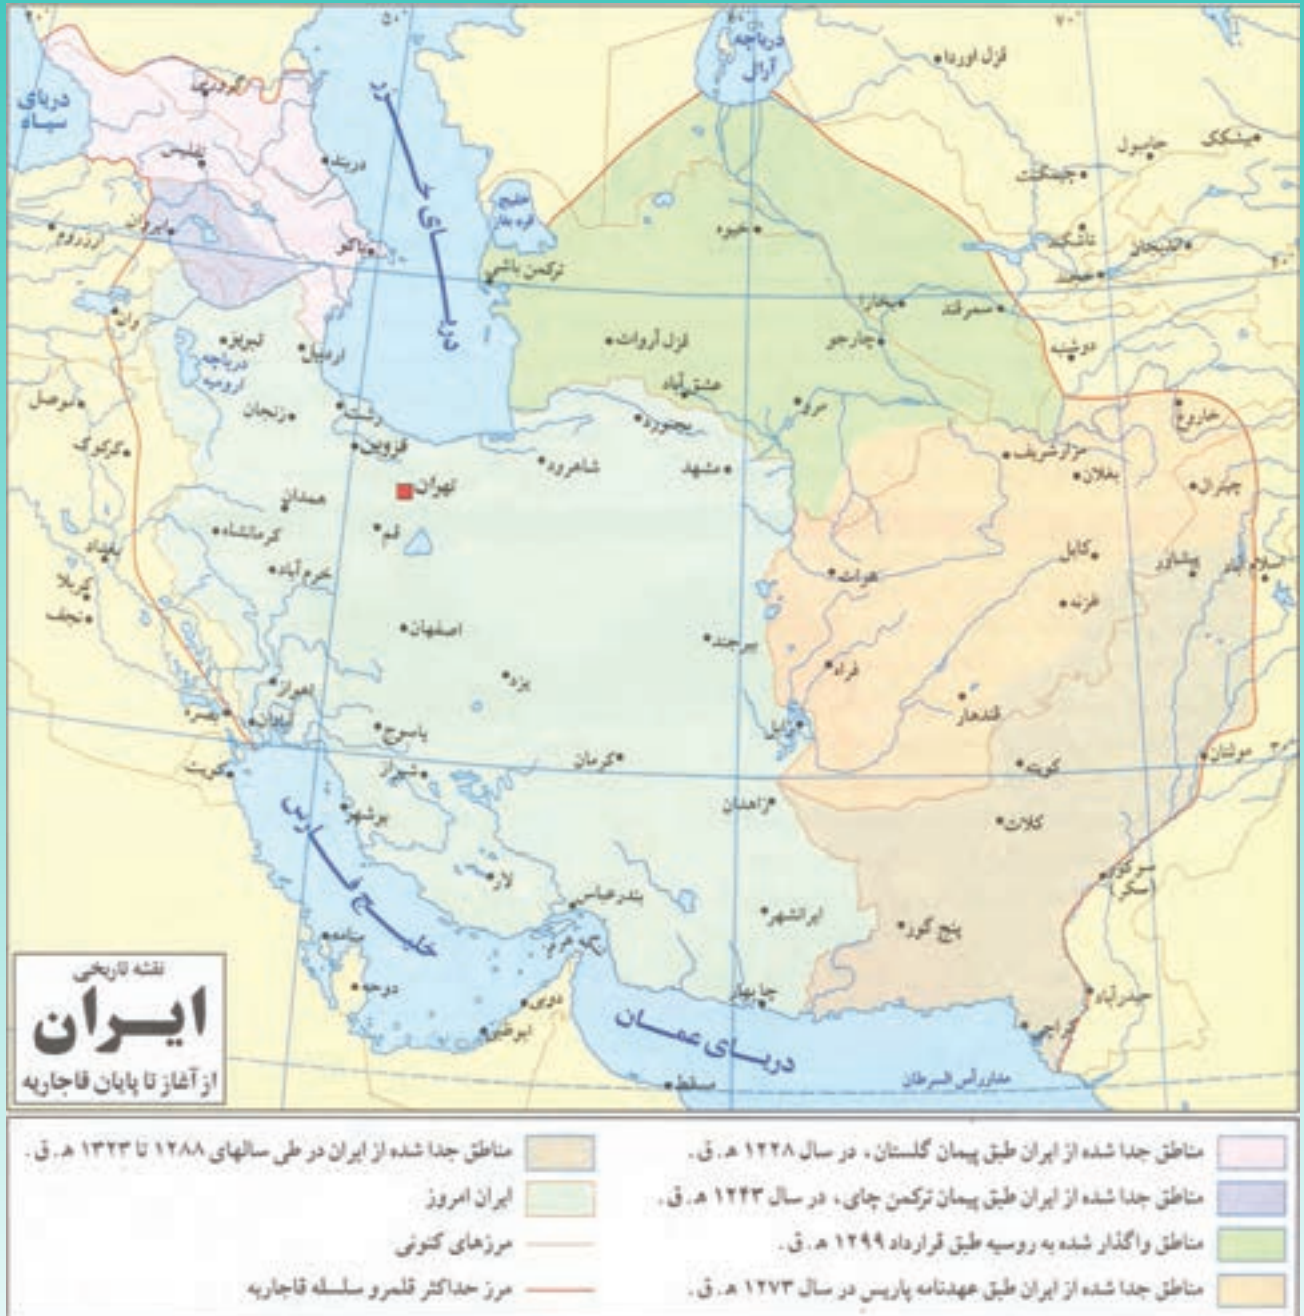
۴۰	۵۰	۷۰

دریای سیاه
دریاچه آرال
قزل اوردا
دریای خزر
گرجستان
تفلیس
دربند
باکو
ایروان
ارزروم
خلیج قره بغاز
ترکمن باشی
خیوه
تاشکند
جیمکنت
جامبول
بیشکک
خجند
اندیجان
وان
تبریز
دریاچه ارومیه
اردبیل
زنجان
موصل
رشت
قزوین
کرکوک
قزل آروات
عشق آباد
بخارا
سمرقند
چارجو
دوشنبه
مرو
بجنورد
شاهرود
مشهد
مزار شریف
بغلان
خاروغ
چترال
تهران
همدان
کرمانشاه
قم
خرم آباد
بغداد
کربلا
نجف
اصفهان
هرات
کابل
پیشاور
اسلام آباد
غزنه
بیرجند
فراه
یزد
اهواز
آبادان
بصره
کویت
یاسوج
شیراز
کرمان
زابل
قندهار
کویته
مولتان
۳۰
زاهدان
بوشهر
کلات
سکر (سکر)
لار
بندرعباس
ایرانشهر
پنج گور
خلیج فارس
منامه
دوحه
جزیره هرمز
دوبی
ابوظبی
چابهار
حیدرآباد
کراچی
دریای عمان
مسقط
مدار رأس السرطان

نقشه تاریخی
ایـران
از آغاز تا پایان قاجاریه

مناطق جدا شده از ایران طبق پیمان گلستان، در سال ۱۲۲۸ هـ. ق.
مناطق جدا شده از ایران طبق پیمان ترکمن چای، در سال ۱۲۴۳ هـ. ق.
مناطق واگذار شده به روسیه طبق قرارداد ۱۲۹۹ هـ. ق.
مناطق جدا شده از ایران طبق عهدنامه پاریس در سال ۱۲۷۳ هـ. ق.
مناطق جدا شده از ایران در طی سالهای ۱۲۸۸ تا ۱۳۲۳ هـ. ق.
ایران امروز
مرزهای کنونی
مرز حداکثر قلمرو سلسله قاجاریه